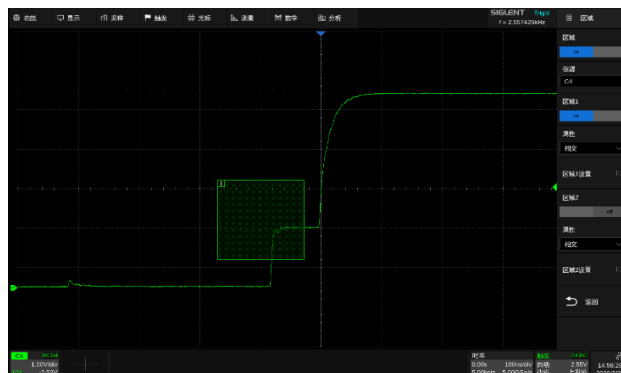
功能 显示 采样 触发 光标 测量 数学 分析
SIGLENT Trig'd
f = 2.557425kHz
区域
区域
on
信道
C4
区域1
on
属性
相交
区域1设置
区域2
off
属性
相交
区域2设置
返回
1
C4 DC1M
1.10V/div
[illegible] 2.57V
时基
0.00s 100ns/div
5.00kpts 5.00GSa/s
触发 C4 DC
边沿 2.55V
上升沿
14:56:2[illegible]